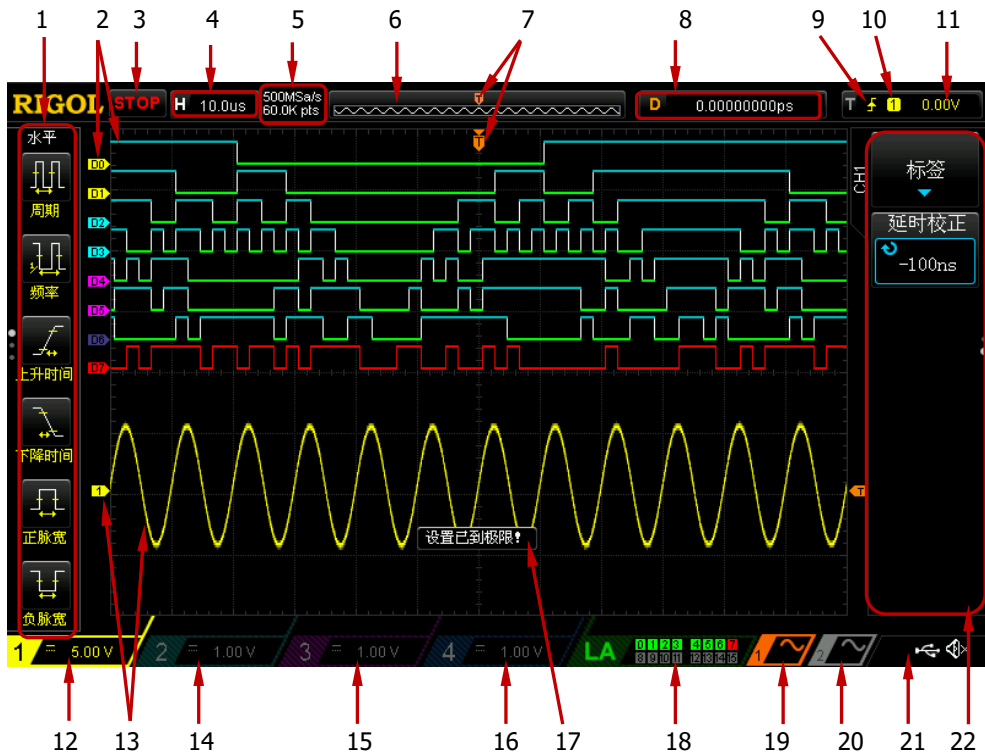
1 2 3 4 5 6 7 8 9 10 11

RIGOL STOP H 10.0us 500MSa/s 60.0K pts D 0.00000000ps T 1 0.00V

水平
周期
频率
上升时间
下降时间
正脉宽
负脉宽

D0 D1 D2 D3 D4 D5 D6 D7

T

CH1
标签
延时校正
-100ns

1 T

设置已到极限!

1 5.00 V 2 1.00 V 3 1.00 V 4 1.00 V LA 0 1 2 3 4 5 6 7 8 9 10 11 12 13 14 15 1 2

12 13 14 15 16 17 18 19 20 21 22